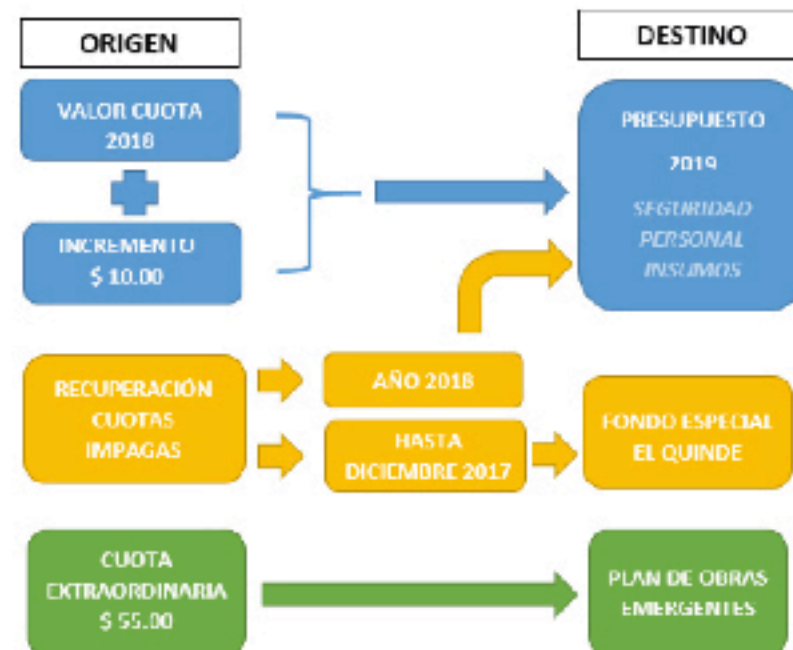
ORIGEN

DESTINO

VALOR CUOTA 2018

INCREMENTO $ 10.00

PRESUPUESTO 2019

SEGURIDAD PERSONAL INSUMOS

RECUPERACIÓN CUOTAS IMPAGAS

AÑO 2018

HASTA DICIEMBRE 2017

FONDO ESPECIAL EL QUINDE

CUOTA EXTRAORDINARIA $ 55.00

PLAN DE OBRAS EMERGENTES